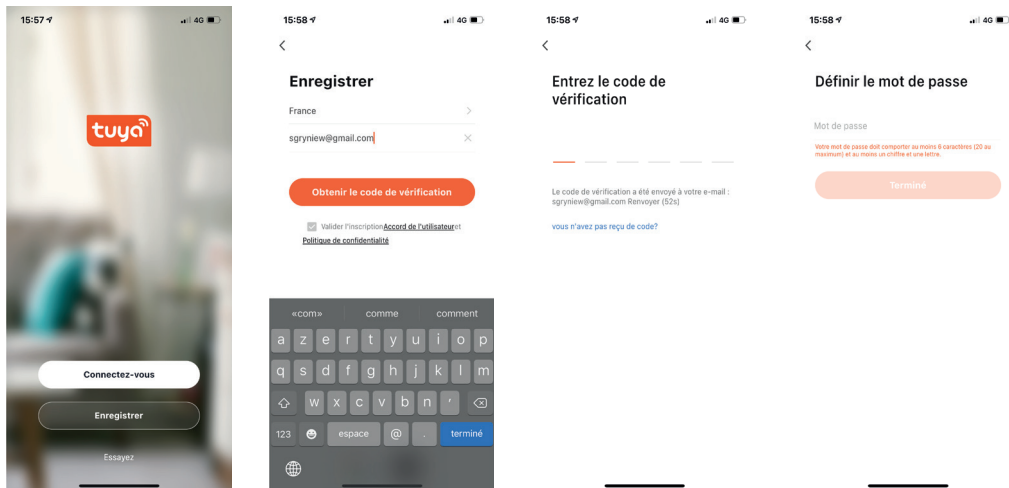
15:57 4G

tuya

Connectez-vous

Enregistrer

Essayez

15:58 4G

<

Enregistrer

France >

sgryniew@gmail.com ×

Obtenir le code de vérification

Valider l'inscriptionAccord de l'utilisateuret Politique de confidentialité

«com» comme comment

a z e r t y u i o p
q s d f g h j k l m
w x c v b n '
123 espace @ . terminé

15:58 4G

<

Entrez le code de vérification

Le code de vérification a été envoyé à votre e-mail : sgryniew@gmail.com Renvoyer (52s)

vous n'avez pas reçu de code?

15:58 4G

<

Définir le mot de passe

Mot de passe

Votre mot de passe doit comporter au moins 6 caractères (20 au maximum) et au moins un chiffre et une lettre.

Terminé